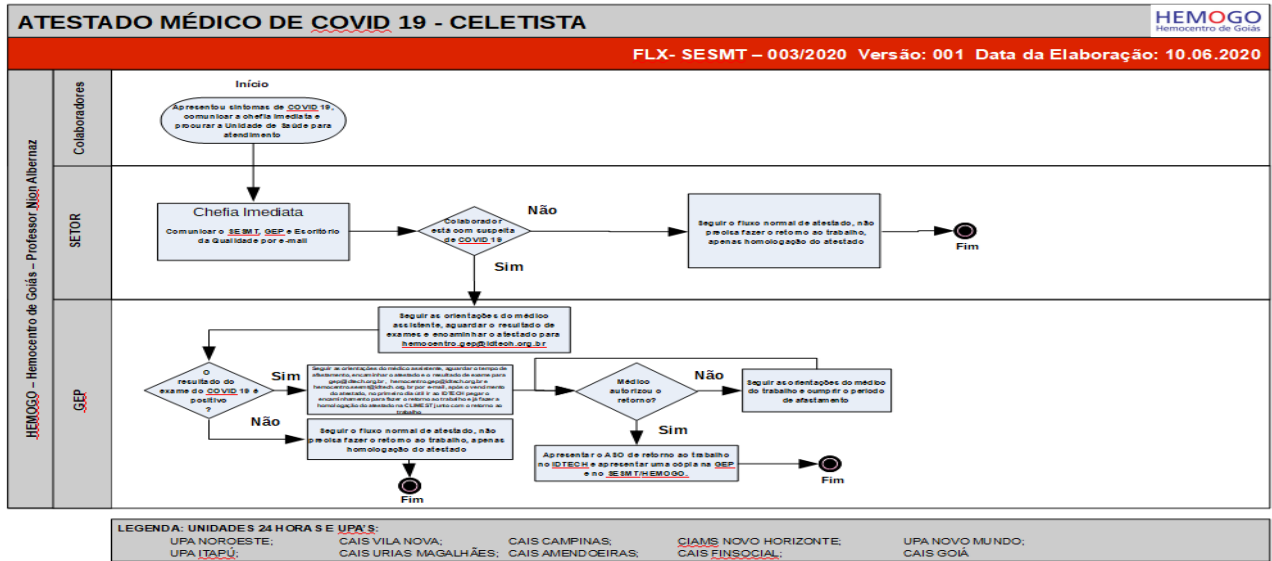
ATESTADO MÉDICO DE COVID 19 - CELETISTA

HEMOGO
Hemocentro de Goiás

FLX- SESMT – 003/2020 Versão: 001 Data da Elaboração: 10.06.2020

HEMOGO – Hemocentro de Goiás – Professor Nion Albernaz

Colaboradores

Início

Apresentou sintomas de COVID 19, comunicar a chefia imediata e procurar a Unidade de Saúde para atendimento

SETOR

Chefia Imediata
Comunicar o SESMT, GEP e Escritório da Qualidade por e-mail

Colaborador está com suspeita de COVID 19

Não

Seguir o fluxo normal de atestado, não precisa fazer o retorno ao trabalho, apenas homologação do atestado

Fim

Sim

GEP

Seguir as orientações do médico assistente, aguardar o resultado de exames e encaminhar o atestado para hemocentro.gep@idtech.org.br

O resultado do exame de COVID 19 é positivo ?

Sim

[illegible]

Médico autorizou o retorno?

Não

Seguir as orientações do médico do trabalho e cumprir o período de afastamento

Não

Seguir o fluxo normal de atestado, não precisa fazer o retorno ao trabalho, apenas homologação do atestado

Fim

Sim

Apresentar o ASO de retorno ao trabalho no IDTECH e apresentar uma cópia na GEP e no SESMT/HEMOGO.

Fim

LEGENDA: UNIDADES 24 HORAS E UPA'S:
UPA NOROESTE; CAIS VILA NOVA; CAIS CAMPINAS; CIAMS NOVO HORIZONTE; UPA NOVO MUNDO;
UPA ITAPÚ; CAIS URIAS MAGALHÃES; CAIS AMENDOEIRAS; CAIS FINSOCIAL; CAIS GOIÁ